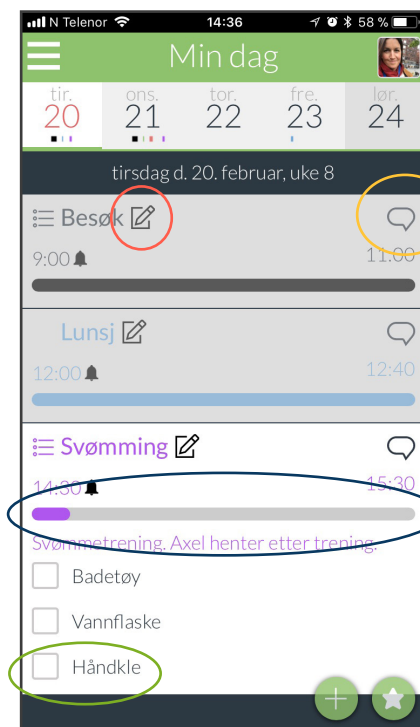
N Telenor 14:36 58 %

Min dag

tir. 20
ons. 21
tor. 22
fre. 23
lør. 24

tirsdag d. 20. februar, uke 8

Besøk
9:00 11:00

Lunsj
12:00 12:40

Svømming
14:30 15:30
Svømmetrening. Axel henter etter trening.

Badetøy
Vannflaske
Håndkle